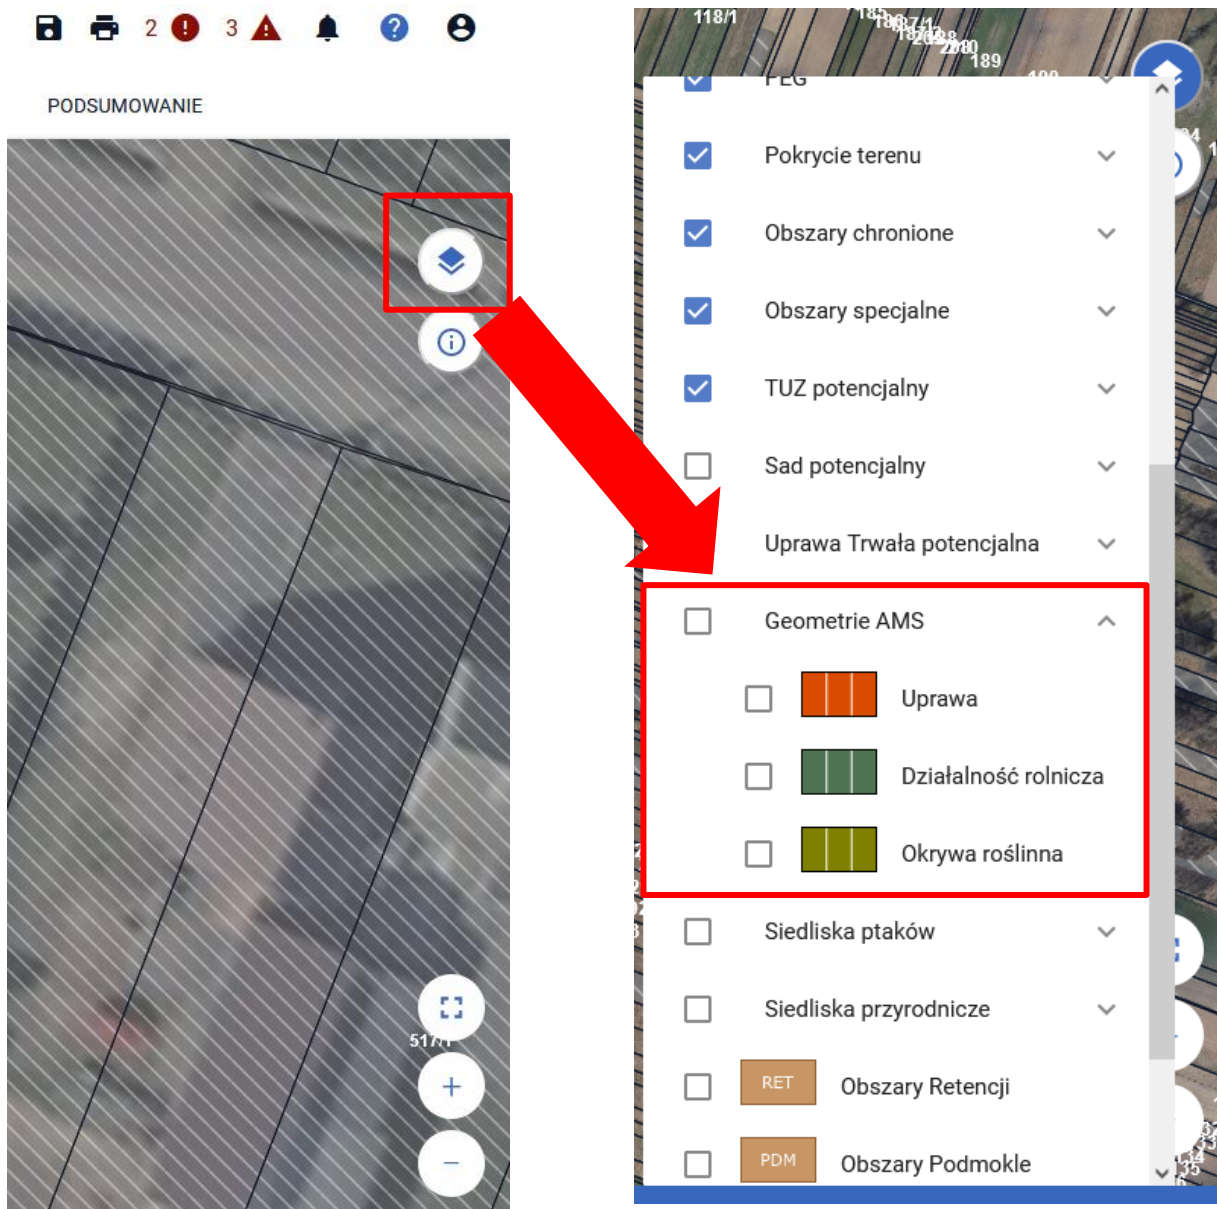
2 3

PODSUMOWANIE

517/1

118/1 189

PEG

Pokrycie terenu

Obszary chronione

Obszary specjalne

TUZ potencjalny

Sad potencjalny

Uprawa Trwała potencjalna

Geometrie AMS

Uprawa

Działalność rolnicza

Okrywa roślinna

Siedliska ptaków

Siedliska przyrodnicze

RET Obszary Retencji

PDM Obszary Podmokle